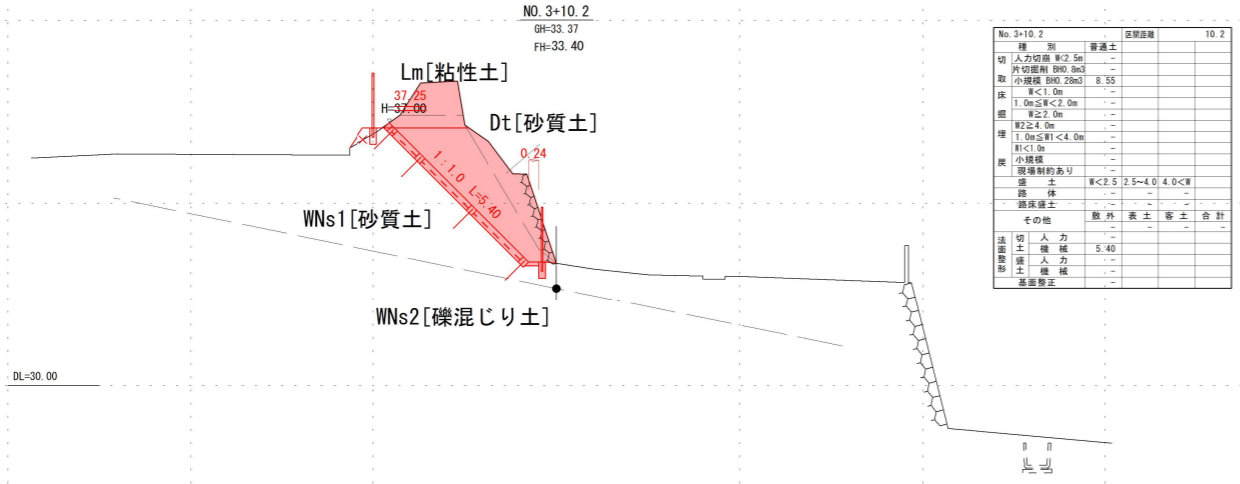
NO. 3+10. 2
GH=33. 37
FH=33. 40

Lm[粘性土]
37.25
H=37.00
Dt[砂質土]
0.24
1:1.0
L=5.40
WNs1[砂質土]
WNs2[礫混じり土]

DL=30.00

| No. 3+10.2 | | | 区間距離 | | 10.2 |
|---|---|---|---|---|---|
| | 種　別 | 普通土 | | | |
| 切 | 人力切扇 W<2.5m | . − | | | |
| | 片切掘削 BH0.8m3 | . − | | | |
| 取 | 小規模 BH0.28m3 | 8.55 | | | |
| 床 | W<1.0m | . − | | | |
| | 1.0m≦W<2.0m | . − | | | |
| 掘 | W≧2.0m | . − | | | |
| | W2≧4.0m | . − | | | |
| 埋 | 1.0m≦W1<4.0m | . − | | | |
| | W1<1.0m | . − | | | |
| 戻 | 小規模 | . − | | | |
| | 現場制約あり | . − | | | |
| | 盛　土 | W<2.5 | 2.5~4.0 | 4.0<W | |
| | 路　体 | . − | . − | . − | |
| | 路床盛土 | . − | . − | . − | |
| | その他 | 敷 外 | 表 土 | 客 土 | 合 計 |
| | | . − | . − | . − | . − |
| 法 | 切 人　力 | . − | | | |
| 面 | 土 機　械 | 5.40 | | | |
| 整 | 盛 人　力 | . − | | | |
| 形 | 土 機　械 | . − | | | |
| | 基面整正 | . − | | | |